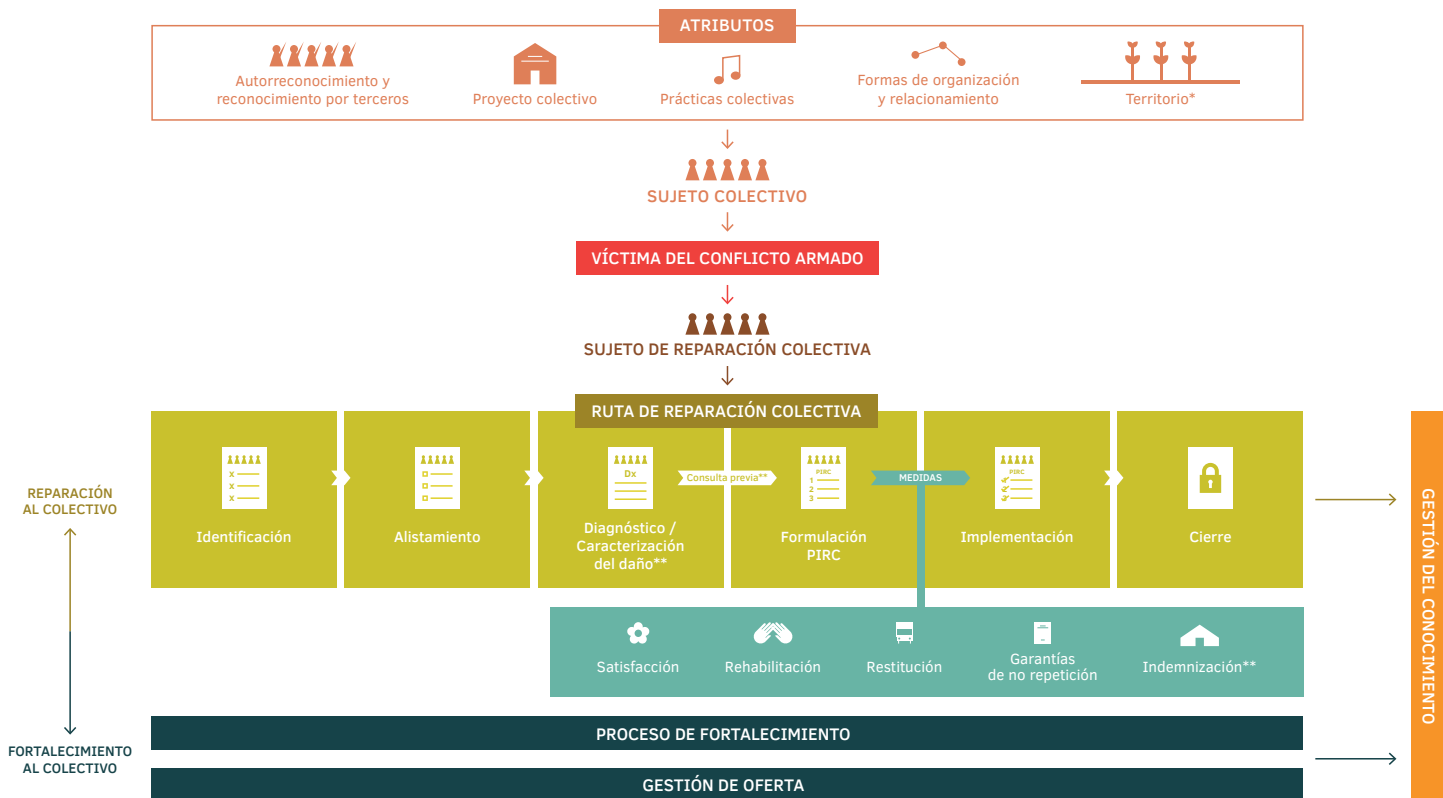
ATRIBUTOS

Autorreconocimiento y reconocimiento por terceros

Proyecto colectivo

Prácticas colectivas

Formas de organización y relacionamiento

Territorio*

SUJETO COLECTIVO

VÍCTIMA DEL CONFLICTO ARMADO

SUJETO DE REPARACIÓN COLECTIVA

RUTA DE REPARACIÓN COLECTIVA

REPARACIÓN AL COLECTIVO

x
x
x

Identificación

Alistamiento

Dx

Diagnóstico / Caracterización del daño**

Consulta previa**

PIRC
1
2
3

Formulación PIRC

MEDIDAS

PIRC

Implementación

Cierre

GESTIÓN DEL CONOCIMIENTO

Satisfacción

Rehabilitación

Restitución

Garantías de no repetición

Indemnización**

FORTALECIMIENTO AL COLECTIVO

PROCESO DE FORTALECIMIENTO

GESTIÓN DE OFERTA